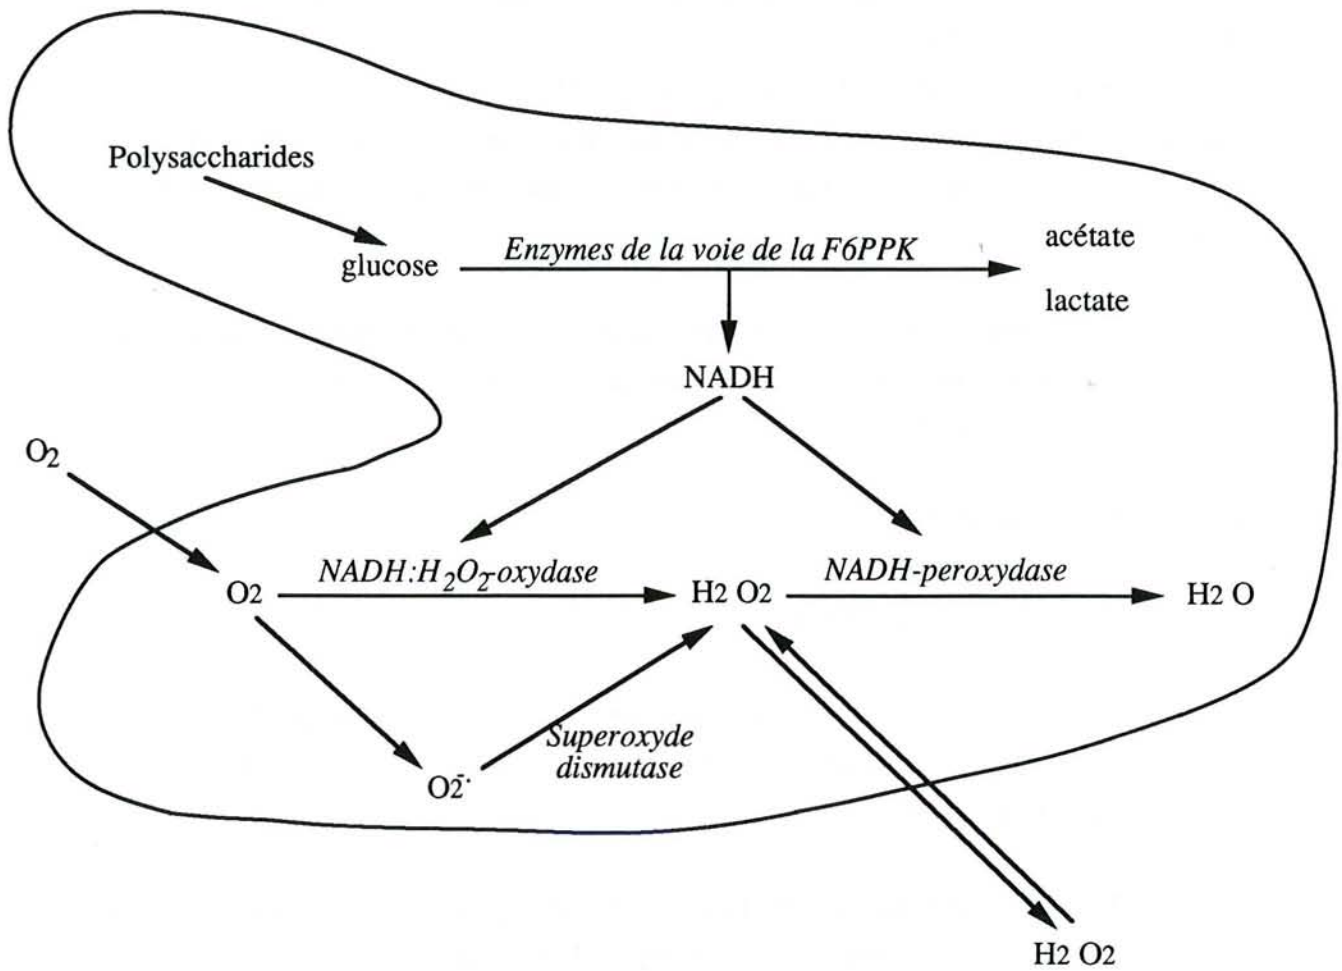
Polysaccharides

glucose

*Enzymes de la voie de la F6PPK*

acétate

lactate

NADH

$O_2$

$O_2$

*NADH:$H_2O_2$-oxydase*

$H_2O_2$

*NADH-peroxydase*

$H_2O$

$O_2^{\cdot-}$

*Superoxyde dismutase*

$H_2O_2$